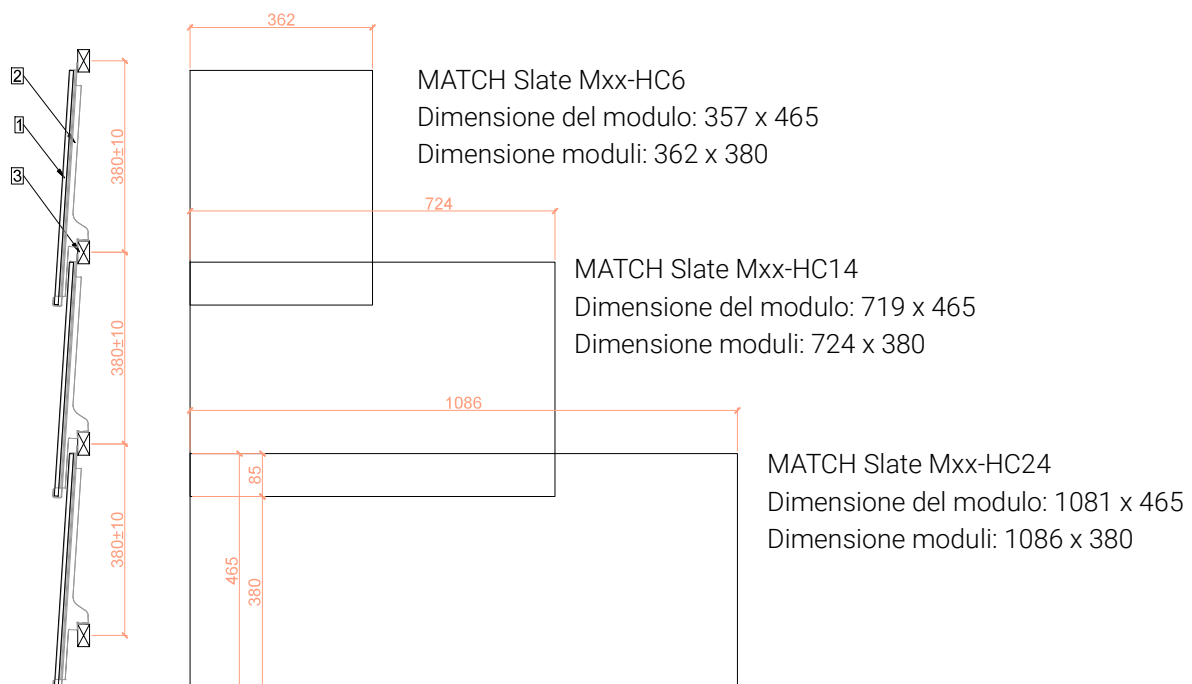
2

1

3

380±10

380±10

380±10

362

MATCH Slate Mxx-HC6
Dimensione del modulo: 357 x 465
Dimensione moduli: 362 x 380

724

MATCH Slate Mxx-HC14
Dimensione del modulo: 719 x 465
Dimensione moduli: 724 x 380

1086

85

MATCH Slate Mxx-HC24
Dimensione del modulo: 1081 x 465
Dimensione moduli: 1086 x 380

465

380